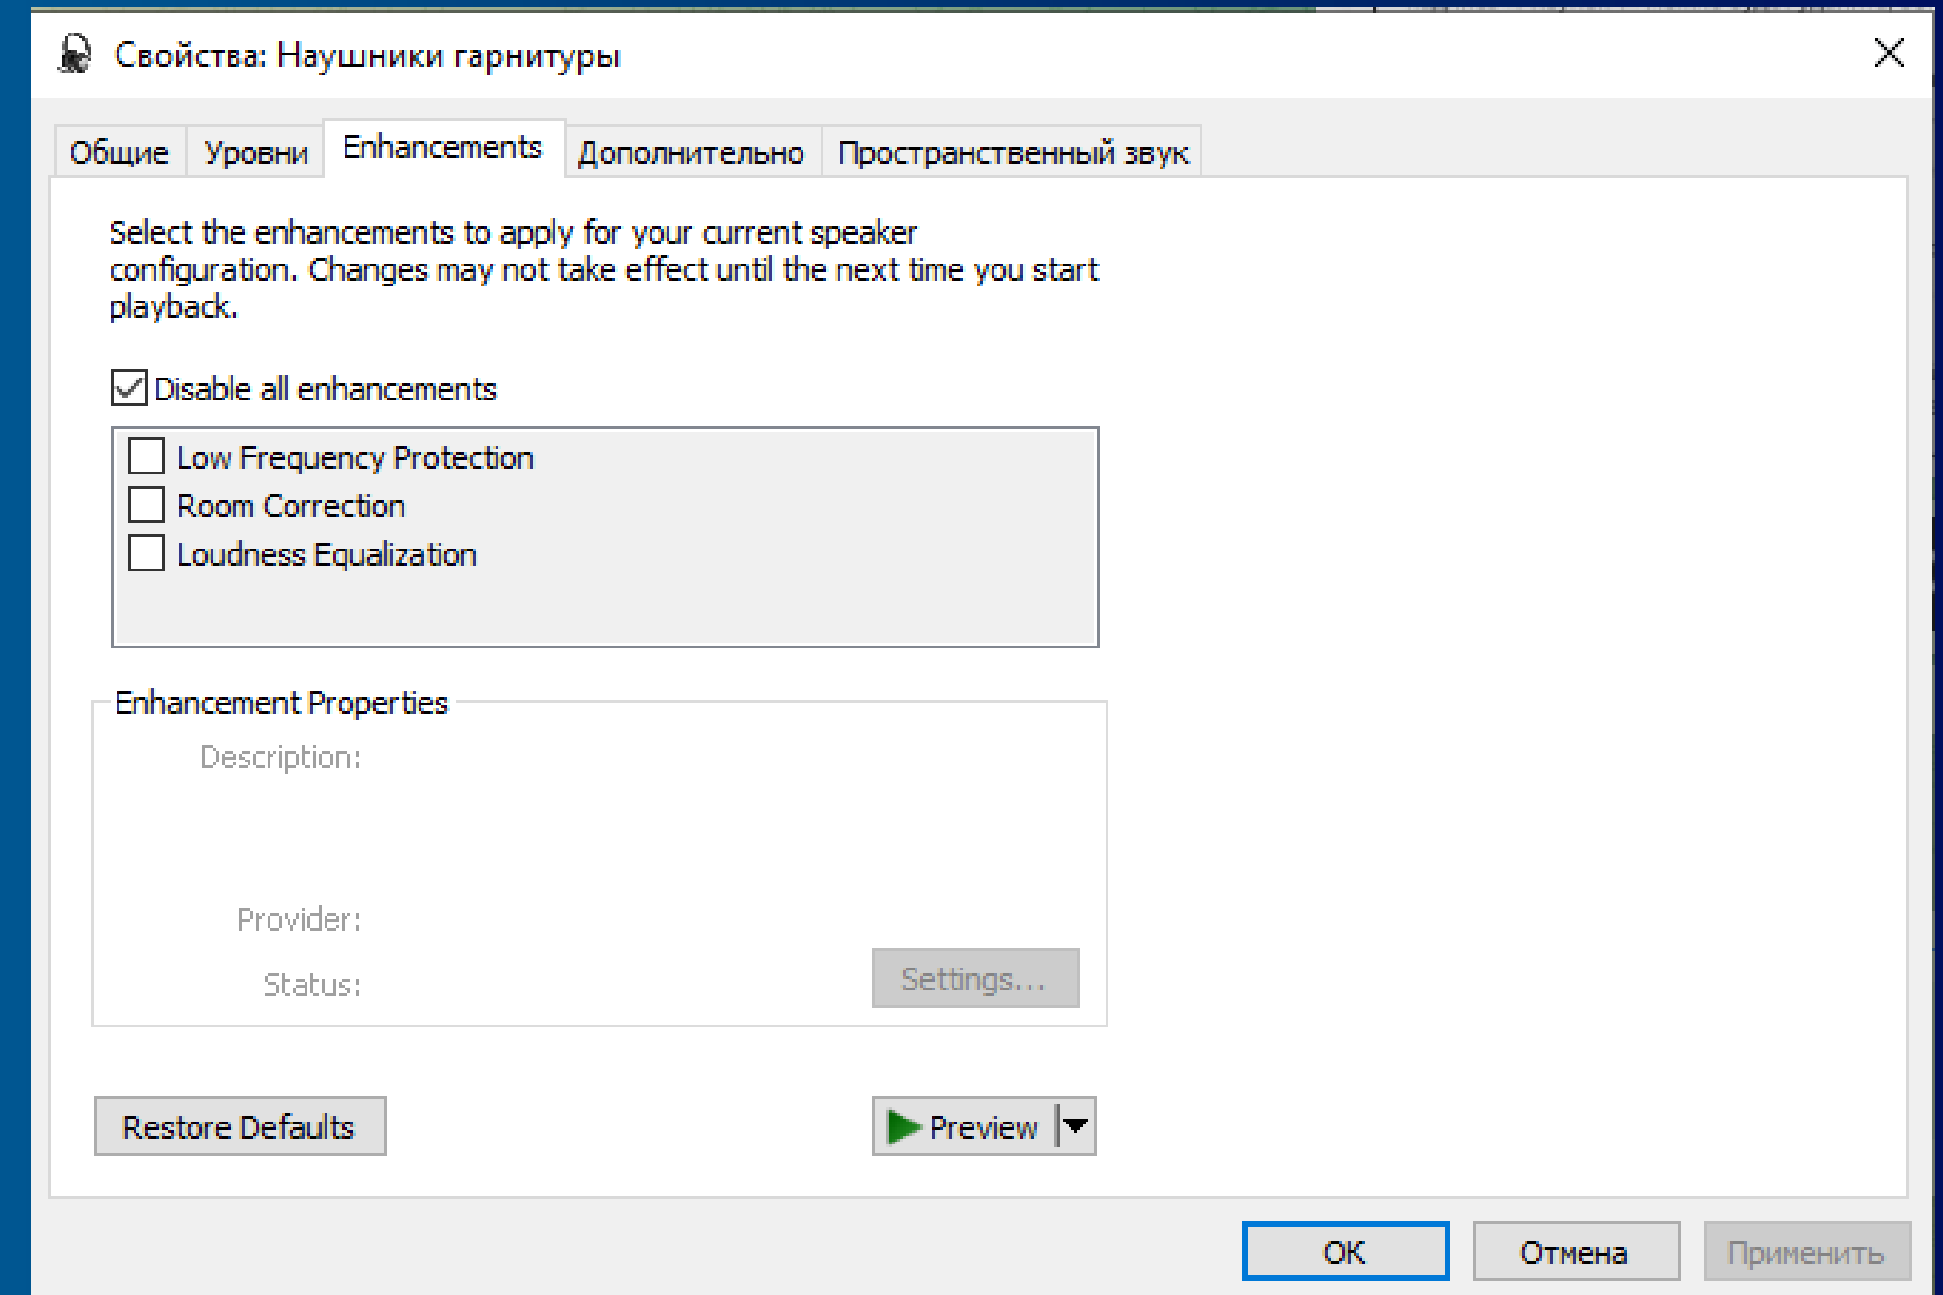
Свойства: Наушники гарнитуры

Общие | Уровни | Enhancements | Дополнительно | Пространственный звук

Select the enhancements to apply for your current speaker configuration. Changes may not take effect until the next time you start playback.

Disable all enhancements

Low Frequency Protection
Room Correction
Loudness Equalization

Enhancement Properties

Description:

Provider:

Status:

Settings...

Restore Defaults

Preview

OK
Отмена
Применить